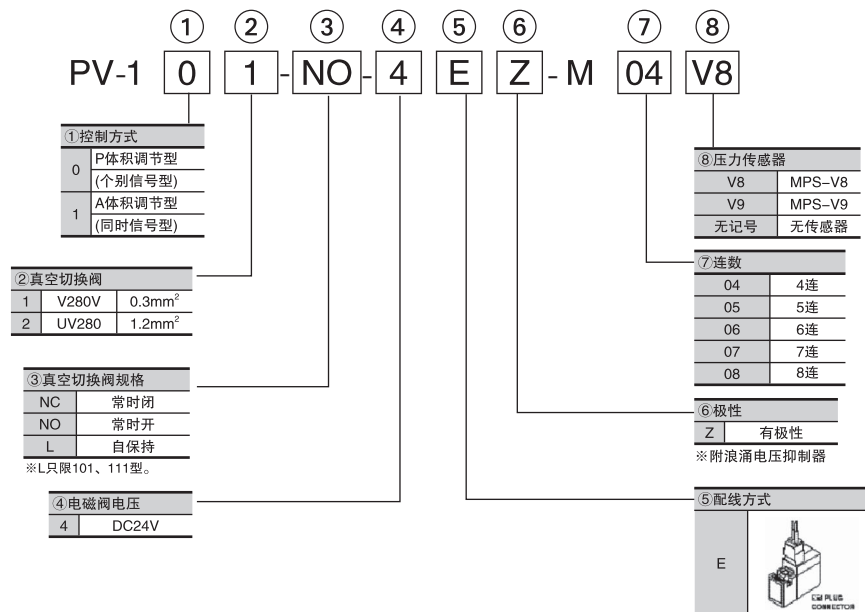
①②③④⑤⑥⑦⑧

PV-1 0 1 -NO- 4 E Z - M 04 V8

①控制方式

| 0 | P体积调节型 (个别信号型) |
|---|---|
| 1 | A体积调节型 (同时信号型) |

②真空切换阀

| 1 | V280V | 0.3mm$^2$ |
|---|---|---|
| 2 | UV280 | 1.2mm$^2$ |

③真空切换阀规格

| NC | 常时闭 |
|---|---|
| NO | 常时开 |
| L | 自保持 |

※L只限101、111型。

④电磁阀电压

| 4 | DC24V |
|---|---|

⑧压力传感器

| V8 | MPS-V8 |
|---|---|
| V9 | MPS-V9 |
| 无记号 | 无传感器 |

⑦连数

| 04 | 4连 |
|---|---|
| 05 | 5连 |
| 06 | 6连 |
| 07 | 7连 |
| 08 | 8连 |

⑥极性

| Z | 有极性 |
|---|---|

※附浪涌电压抑制器

⑤配线方式

| E | EM PLUG CONNECTOR |
|---|---|